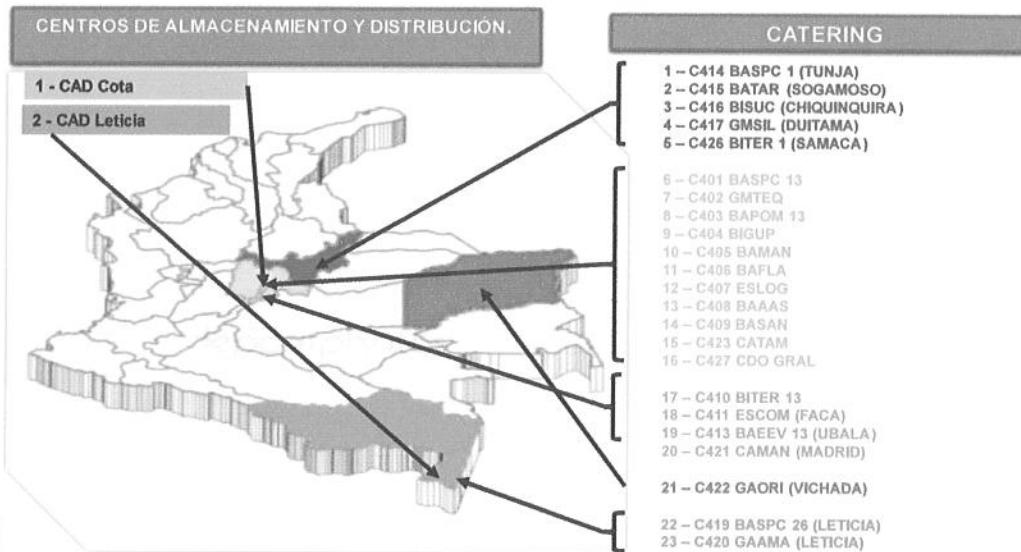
CENTROS DE ALMACENAMIENTO Y DISTRIBUCION.

1 - CAD Cota

2 - CAD Leticia

CATERING

1 – C414 BASPC 1 (TUNJA)
2 – C415 BATAR (SOGAMOSO)
3 – C416 BISUC (CHIQUINQUIRA)
4 – C417 GMSIL (DUITAMA)
5 – C426 BITER 1 (SAMACA)

6 – C401 BASPC 13
7 – C402 GMTEQ
8 – C403 BAPOM 13
9 – C404 BIGUP
10 – C405 BAMAN
11 – C406 BAFLA
12 – C407 ESLOG
13 – C408 BAAAS
14 – C409 BASAN
15 – C423 CATAM
16 – C427 CDO GRAL

17 – C410 BITER 13
18 – C411 ESCOM (FACA)
19 – C413 BAEEV 13 (UBALA)
20 – C421 CAMAN (MADRID)

21 – C422 GAORI (VICHADA)

22 – C419 BASPC 26 (LETICIA)
23 – C420 GAAMA (LETICIA)